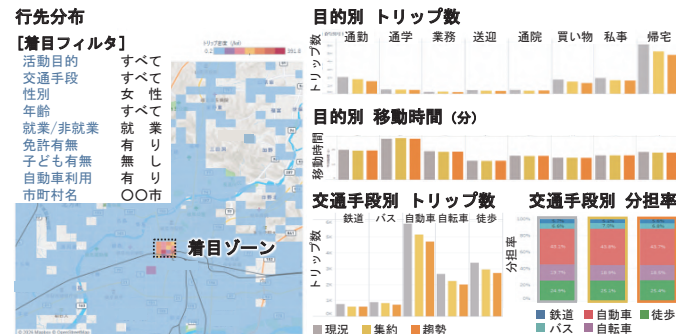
行先分布

[着目フィルタ]

| | |
|---|---|
| 活動目的 | すべて |
| 交通手段 | すべて |
| 性別 | 女性 |
| 年齢 | すべて |
| 就業/非就業 | 就業 |
| 免許有無 | 有り |
| 子ども有無 | 無し |
| 自動車利用 | 有り |
| 市町村名 | ○○市 |

トリップ密度
着目ゾーン

目的別 トリップ数
トリップ数
通勤 通学 業務 送迎 通院 買い物 私事 帰宅

目的別 移動時間（分）
移動時間

交通手段別 トリップ数
トリップ数
鉄道 バス 自動車 自転車 徒歩

交通手段別 分担率
分担率
45.1% 45.8% 45.7%
25.0% 25.3% 25.4%

現況 集約 趨勢

鉄道 自動車 徒歩
バス 自転車